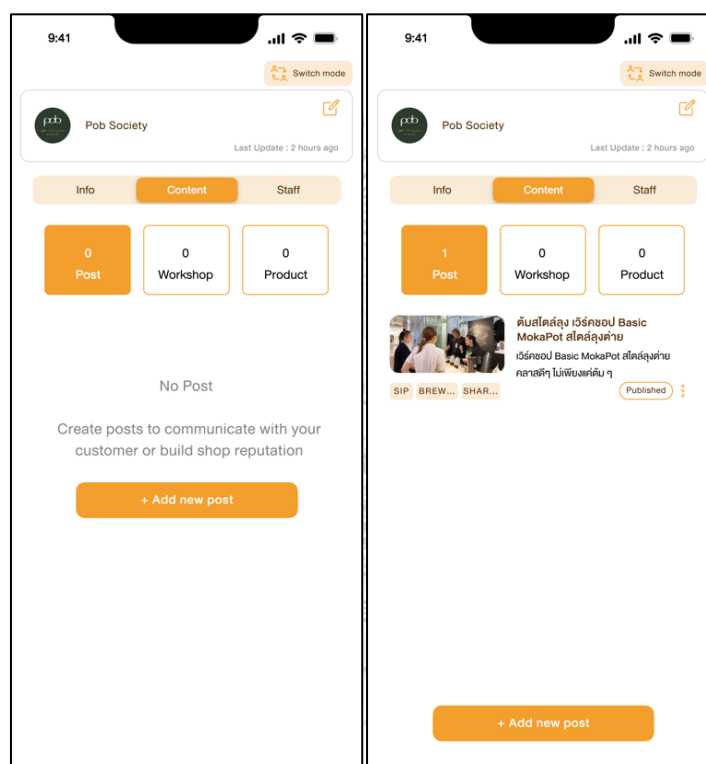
9:41

Switch mode

pob

Pob Society

Last Update : 2 hours ago

Info Content Staff

0
Post

0
Workshop

0
Product

No Post

Create posts to communicate with your customer or build shop reputation

+ Add new post

9:41

Switch mode

pob

Pob Society

Last Update : 2 hours ago

Info Content Staff

1
Post

0
Workshop

0
Product

ต้มสไตล์ลุง เวิร์คชอป Basic MokaPot สไตล์ลุงต่าย

เวิร์คชอป Basic MokaPot สไตล์ลุงต่าย คลาสดีๆ ไม่เพียงแค่ต้ม ๆ

SIP BREW... SHAR...

Published

+ Add new post